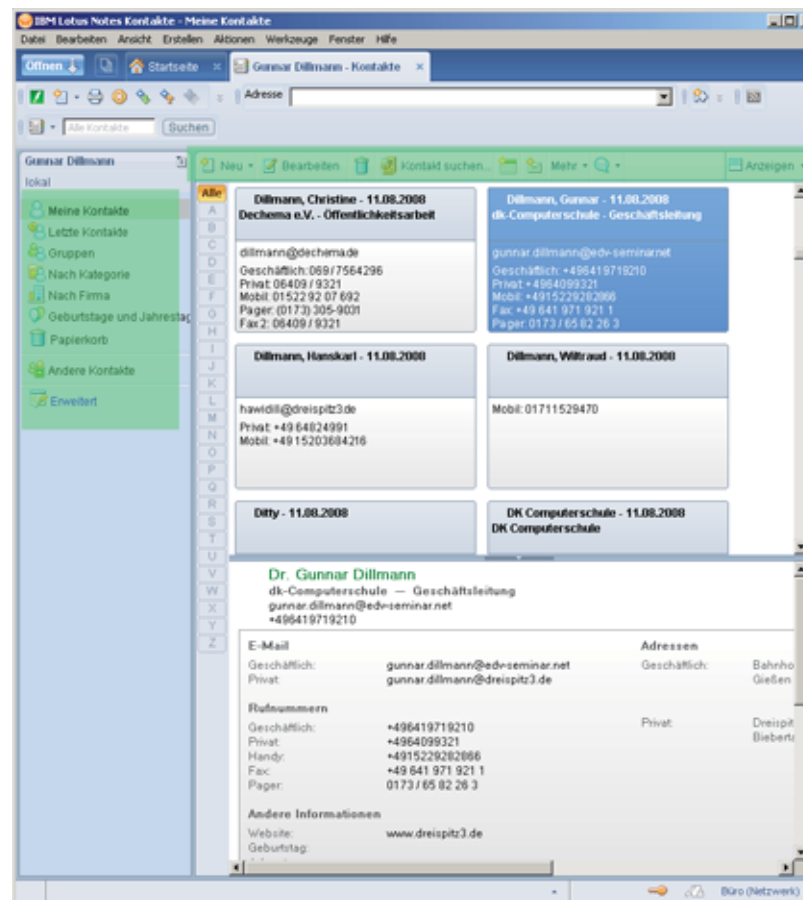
IBM Lotus Notes Kontakte - Meine Kontakte

Datei Bearbeiten Ansicht Erstellen Aktionen Werkzeuge Fenster Hilfe

Öffnen | Startseite | Gunnar Dillmann - Kontakte

Adresse

Alle Kontakte | Suchen

Gunnar Dillmann
lokal

Meine Kontakte
Letzte Kontakte
Gruppen
Nach Kategorie
Nach Firma
Geburtstage und Jahrestag
Papierkorb
Andere Kontakte
Erweitert

Neu | Bearbeiten | Kontakt suchen... | Mehr | Anzeigen

Alle
A
B
C
D
E
F
G
H
I
J
K
L
M
N
O
P
Q
R
S
T
U
V
W
X
Y
Z

Dillmann, Christine - 11.08.2008
Dechema e.V. - Öffentlichkeitsarbeit
dillmann@dechema.de
Geschäftlich: 069 / 7564296
Privat: 06409 / 9321
Mobil: 01522 92 07 692
Pager: (0173) 305-9031
Fax 2: 06409 / 9321

Dillmann, Gunnar - 11.08.2008
dk-Computerschule - Geschäftsleitung
gunnar.dillmann@edv-seminar.net
Geschäftlich: +496419719210
Privat: +4964099321
Mobil: +4915229282866
Fax: +49 641 971 921 1
Pager: 0173 / 65 82 26 3

Dillmann, Hanskarl - 11.08.2008
hawidill@dreispitz3.de
Privat: +4964824991
Mobil: +4915203684216

Dillmann, Wiltraud - 11.08.2008
Mobil: 01711529470

Ditty - 11.08.2008

DK Computerschule - 11.08.2008
DK Computerschule

Dr. Gunnar Dillmann
dk-Computerschule — Geschäftsleitung
gunnar.dillmann@edv-seminar.net
+496419719210

E-Mail
Geschäftlich: gunnar.dillmann@edv-seminar.net
Privat: gunnar.dillmann@dreispitz3.de

Rufnummern
Geschäftlich: +496419719210
Privat: +4964099321
Handy: +4915229282866
Fax: +49 641 971 921 1
Pager: 0173 / 65 82 26 3

Andere Informationen
Website: www.dreispitz3.de
Geburtstag:

Adressen
Geschäftlich: Bahnho
Gießen
Privat: Dreispit
Biebert

Büro (Netzwerk)